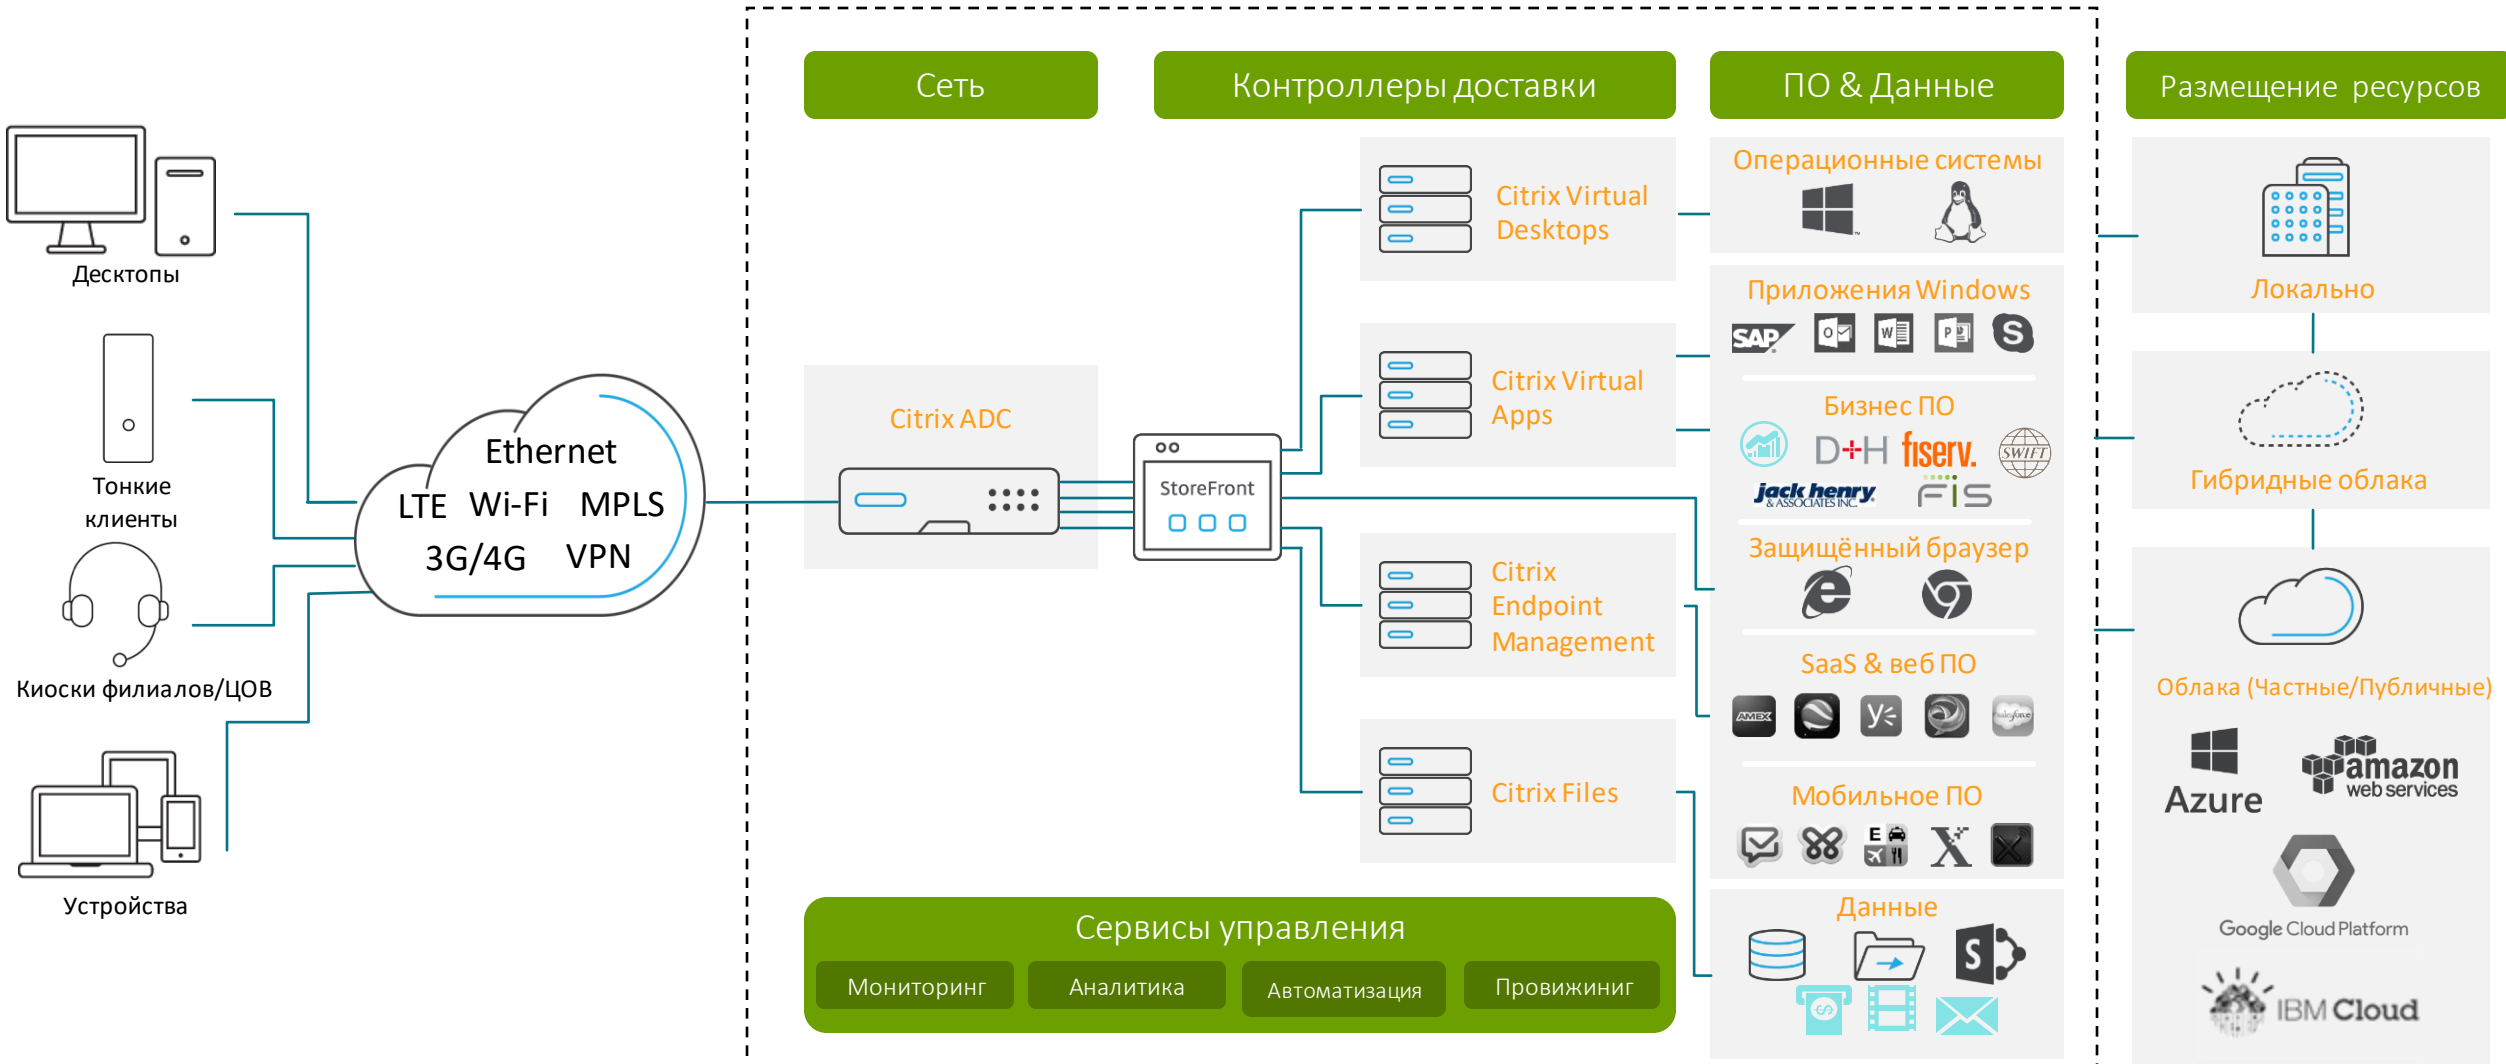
Сеть

Контроллеры доставки

ПО & Данные

Размещение ресурсов

Десктопы

Тонкие клиенты

Киоски филиалов/ЦОВ

Устройства

Ethernet
LTE Wi-Fi MPLS
3G/4G VPN

Citrix ADC

StoreFront

Citrix Virtual Desktops

Citrix Virtual Apps

Citrix Endpoint Management

Citrix Files

Операционные системы

Приложения Windows

SAP

Бизнес ПО

D+H fiserv. SWIFT

jack henry & ASSOCIATES INC. FIS

Защищённый браузер

SaaS & веб ПО

AMEX

Мобильное ПО

Данные

Локально

Гибридные облака

Облака (Частные/Публичные)

Azure

amazon web services

Google Cloud Platform

IBM Cloud

Сервисы управления

Мониторинг

Аналитика

Автоматизация

Провижиниг